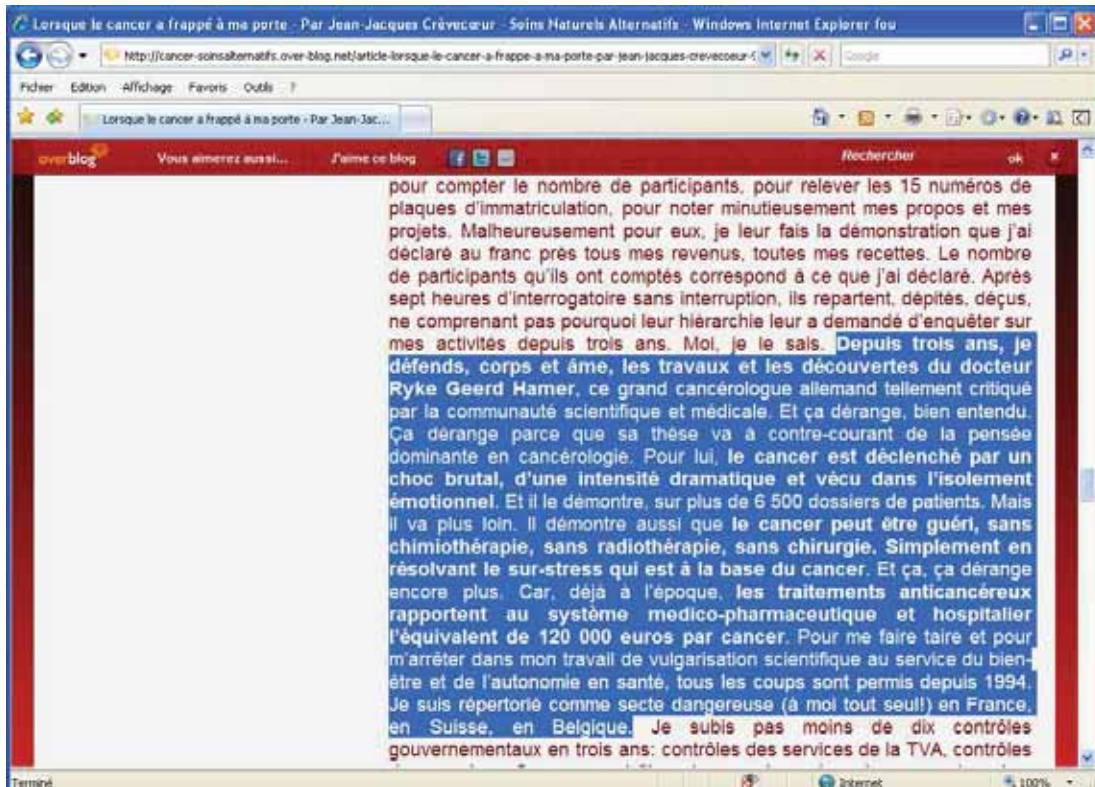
Lorsque le cancer a frappé à ma porte - Par Jean-Jacques Crèvecœur - Soins Naturels Alternatifs - Windows Internet Explorer fou

http://cancer-soinsalternatifs.over-blog.net/article-lorsque-le-cancer-a-frappe-a-ma-porte-par-jean-jacques-crevecoeur-

Google

Fichier Edition Affichage Favoris Outils ?

Lorsque le cancer a frappé à ma porte - Par Jean-Jac...

overblog Vous aimerez aussi... J'aime ce blog Rechercher ok

pour compter le nombre de participants, pour relever les 15 numéros de plaques d'immatriculation, pour noter minutieusement mes propos et mes projets. Malheureusement pour eux, je leur fais la démonstration que j'ai déclaré au franc près tous mes revenus, toutes mes recettes. Le nombre de participants qu'ils ont comptés correspond à ce que j'ai déclaré. Après sept heures d'interrogatoire sans interruption, ils repartent, dépités, déçus, ne comprenant pas pourquoi leur hiérarchie leur a demandé d'enquêter sur mes activités depuis trois ans. Moi, je le sais. Depuis trois ans, je défends, corps et âme, les travaux et les découvertes du docteur Ryke Geerd Hamer, ce grand cancérologue allemand tellement critiqué par la communauté scientifique et médicale. Et ça dérange, bien entendu. Ça dérange parce que sa thèse va à contre-courant de la pensée dominante en cancérologie. Pour lui, le cancer est déclenché par un choc brutal, d'une intensité dramatique et vécu dans l'isolement émotionnel. Et il le démontre, sur plus de 6 500 dossiers de patients. Mais il va plus loin. Il démontre aussi que le cancer peut être guéri, sans chimiothérapie, sans radiothérapie, sans chirurgie. Simplement en résolvant le sur-stress qui est à la base du cancer. Et ça, ça dérange encore plus. Car, déjà à l'époque, les traitements anticancéreux rapportent au système medico-pharmaceutique et hospitalier l'équivalent de 120 000 euros par cancer. Pour me faire taire et pour m'arrêter dans mon travail de vulgarisation scientifique au service du bien-être et de l'autonomie en santé, tous les coups sont permis depuis 1994. Je suis répertorié comme secte dangereuse (à moi tout seul!) en France, en Suisse, en Belgique. Je subis pas moins de dix contrôles gouvernementaux en trois ans: contrôles des services de la TVA, contrôles

Terminé Internet 100%